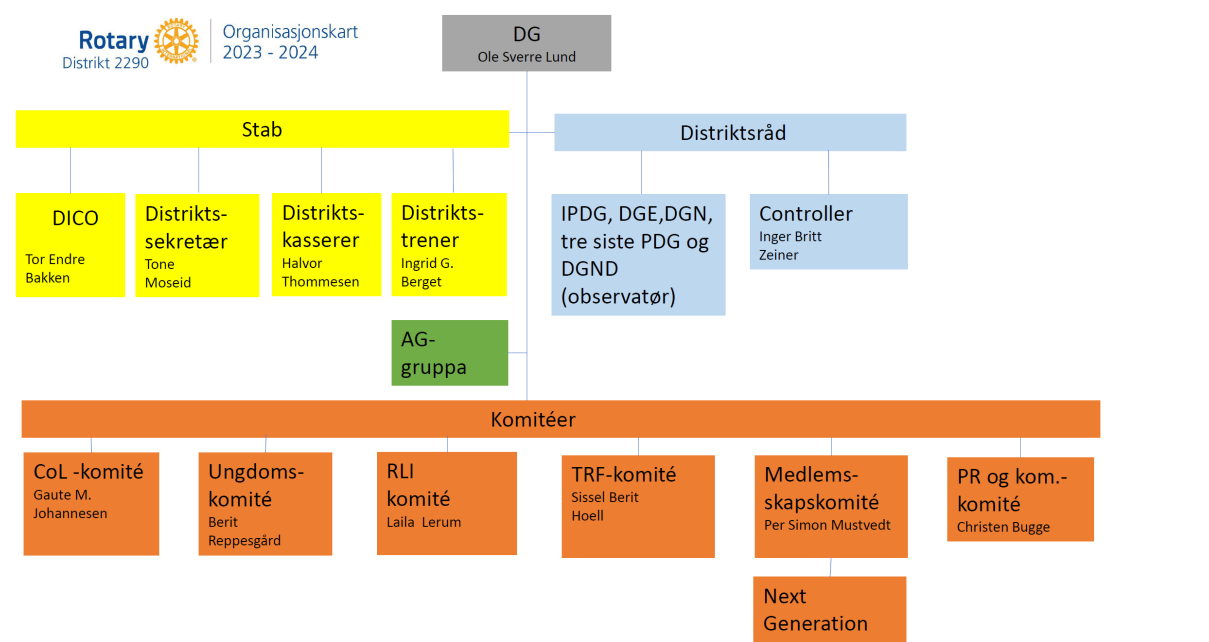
Rotary
Distrikt 2290

Organisasjonskart
2023 - 2024

DG
Ole Sverre Lund

Stab

Distriktsråd

DICO
Tor Endre Bakken

Distrikts-sekretær
Tone Moseid

Distrikts-kasserer
Halvor Thommesen

Distrikts-trener
Ingrid G. Berget

IPDG, DGE,DGN, tre siste PDG og DGND (observatør)

Controller
Inger Britt Zeiner

AG-gruppa

Komitéer

CoL -komité
Gaute M. Johannesen

Ungdoms-komité
Berit Reppesgård

RLI komité
Laila Lerum

TRF-komité
Sissel Berit Hoell

Medlems-skapskomité
Per Simon Mustvedt

PR og kom.-komité
Christen Bugge

Next Generation